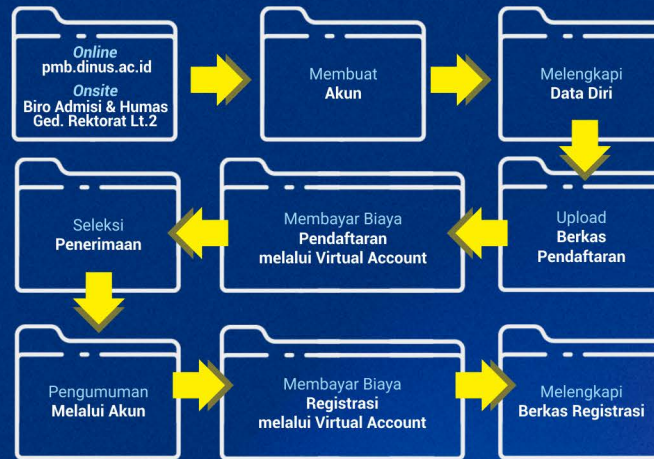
Online
pmb.dinus.ac.id
Onsite
Biro Admisi & Humas
Ged. Rektorat Lt.2

Membuat
Akun

Melengkapi
Data Diri

Upload
Berkas
Pendaftaran

Membayar Biaya
Pendaftaran
melalui Virtual Account

Seleksi
Penerimaan

Pengumuman
Melalui Akun

Membayar Biaya
Registrasi
melalui Virtual Account

Melengkapi
Berkas Registrasi